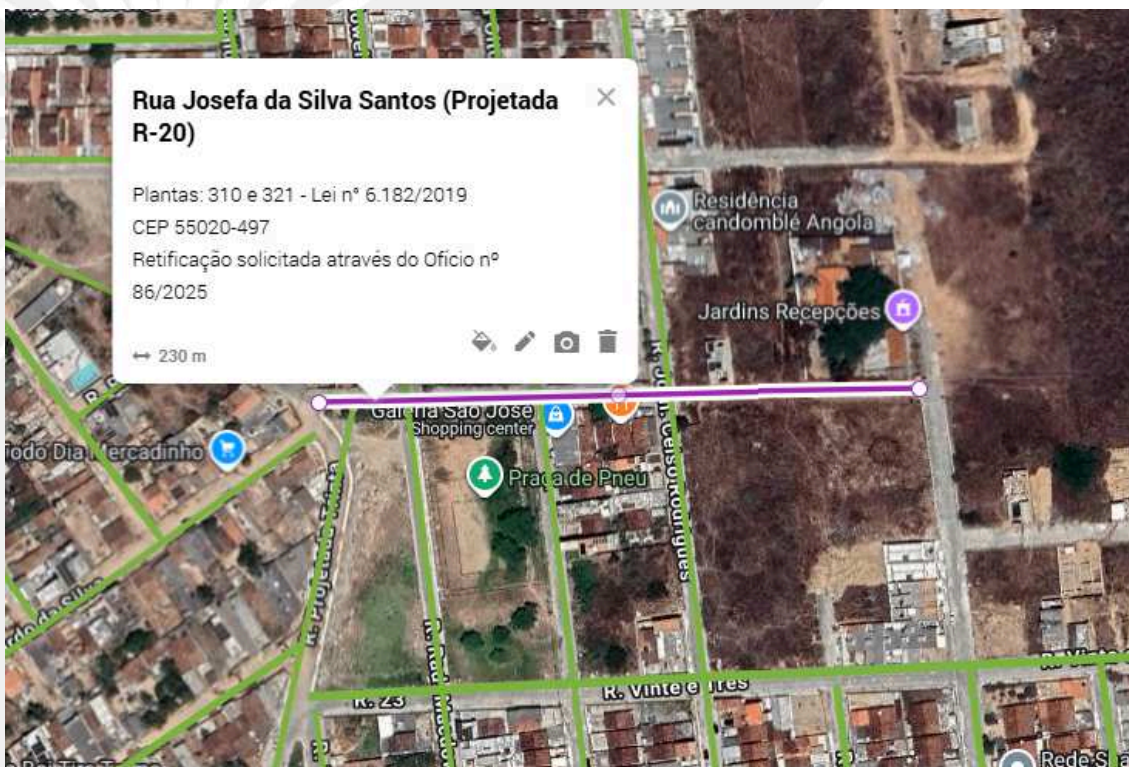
Rua Josefa da Silva Santos (Projetada R-20)

Plantas: 310 e 321 - Lei n° 6.182/2019
CEP 55020-497
Retificação solicitada através do Ofício nº 86/2025

↔ 230 m

Residência candomblé Angola

Jardins Recepções

Galeria São José
Shopping center

Todo Dia Mercadinho

Praça de Pneu

R. João Celso Rodrigues

R. Projetada

R. Vinte e Três

R. 23

R. Vinte

Rede S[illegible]